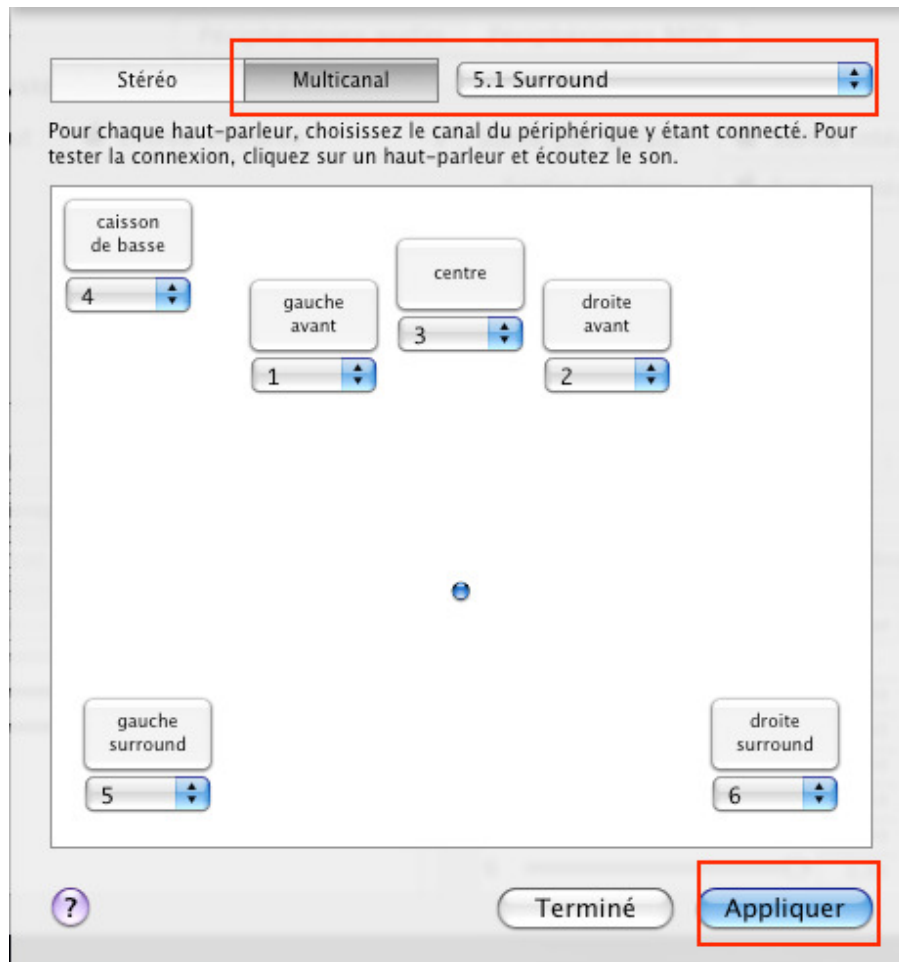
Stéréo Multicanal 5.1 Surround

Pour chaque haut-parleur, choisissez le canal du périphérique y étant connecté. Pour tester la connexion, cliquez sur un haut-parleur et écoutez le son.

caisson de basse
4

gauche avant
1

centre
3

droite avant
2

gauche surround
5

droite surround
6

?

Terminé

Appliquer